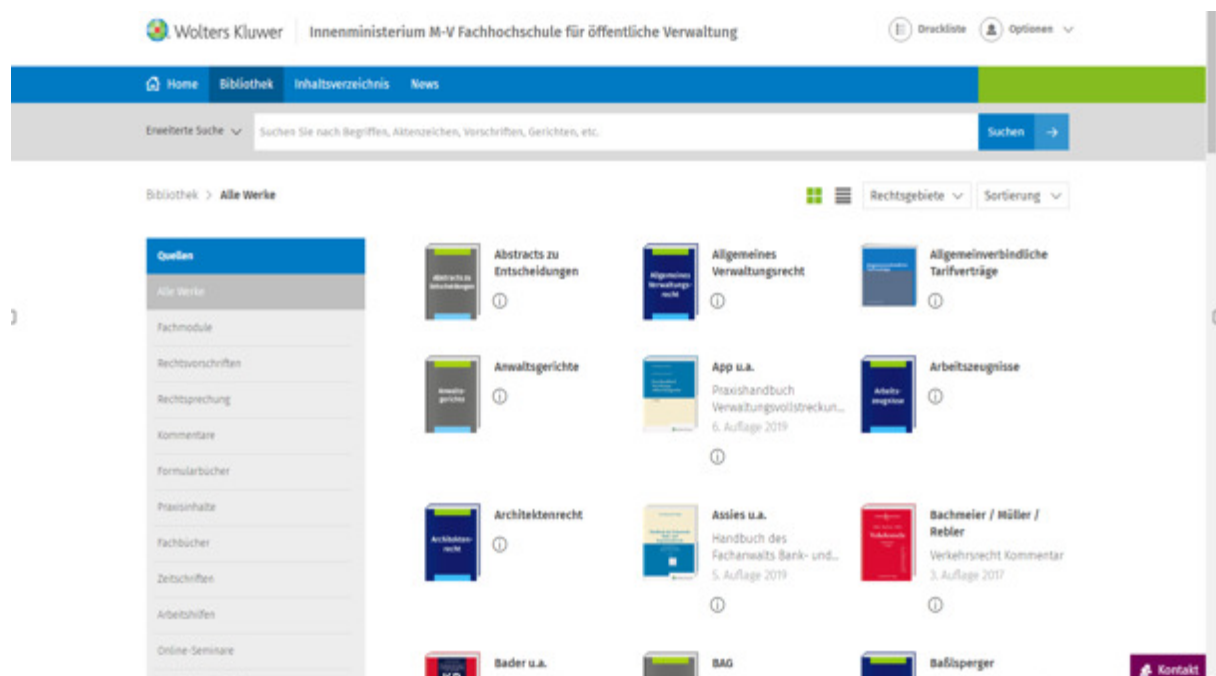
Wolters Kluwer | Innenministerium M-V Fachhochschule für öffentliche Verwaltung

Druckliste Optionen

Home Bibliothek Inhaltsverzeichnis News

Erweiterte Suche Suchen Sie nach Begriffen, Aktenzeichen, Vorschriften, Gerichten, etc. Suchen

Bibliothek > Alle Werke

Rechtsgebiete Sortierung

Quellen
Alle Werke
Fachmodule
Rechtsvorschriften
Rechtsprechung
Kommentare
Formularbücher
Praxisinhalte
Fachbücher
Zeitschriften
Arbeitshilfen
Online-Seminare

Abstracts zu Entscheidungen

Allgemeines Verwaltungsrecht

Allgemeinverbindliche Tarifverträge

Anwaltsgerichte

App u.a.
Praxishandbuch Verwaltungsvollstreckun...
6. Auflage 2019

Arbeitszeugnisse

Architektenrecht

Assies u.a.
Handbuch des Fachanwalts Bank- und...
5. Auflage 2019

Bachmeier / Müller / Rebler
Verkehrsrecht Kommentar
3. Auflage 2017

Bader u.a.

BAG

Baßlsperger

Kontakt